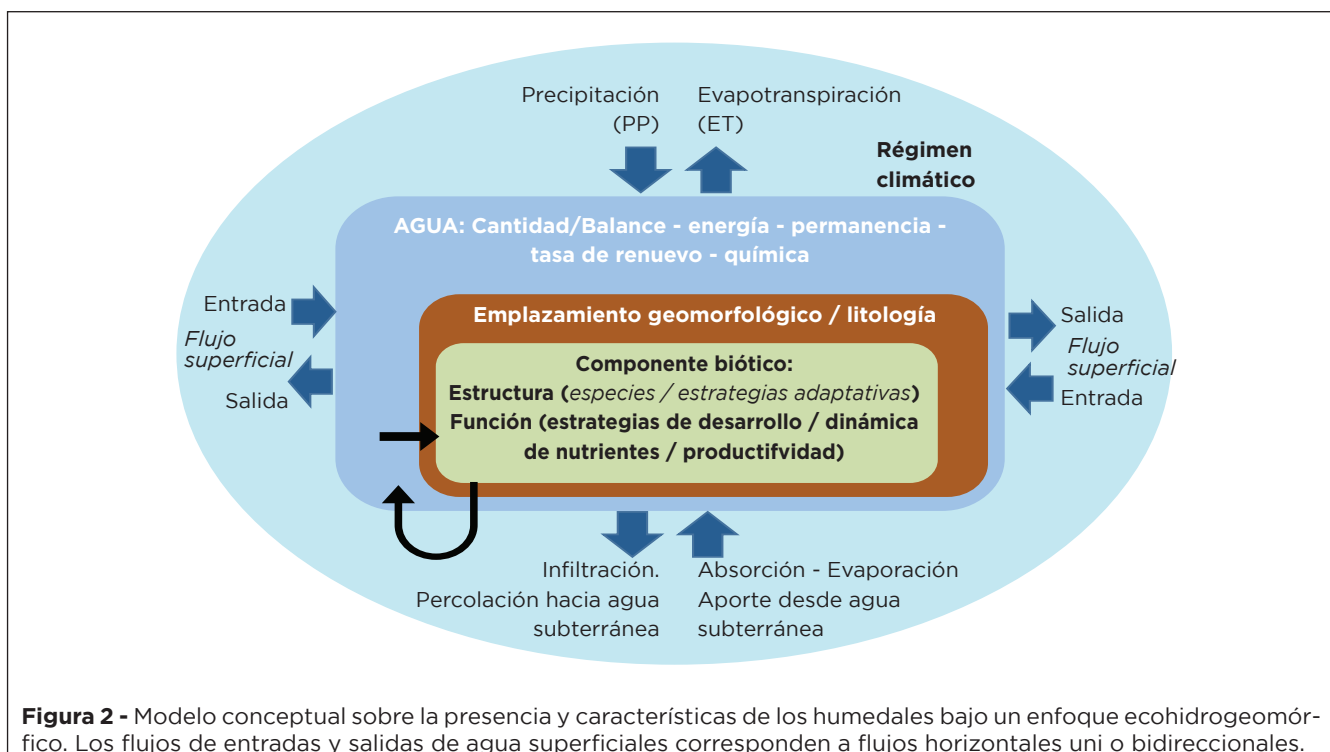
Precipitación (PP)

Evapotranspiración (ET)

Régimen climático

AGUA: Cantidad/Balance - energía - permanencia - tasa de renuevo - química

Entrada

Flujo superficial

Salida

Emplazamiento geomorfológico / litología

Salida

Flujo superficial

Entrada

Componente biótico:
Estructura (especies / estrategias adaptativas)
Función (estrategias de desarrollo / dinámica de nutrientes / productifvidad)

Infiltración. Percolación hacia agua subterránea

Absorción - Evaporación Aporte desde agua subterránea

**Figura 2 -** Modelo conceptual sobre la presencia y características de los humedales bajo un enfoque ecohidrogeomórfico. Los flujos de entradas y salidas de agua superficiales corresponden a flujos horizontales uni o bidireccionales.